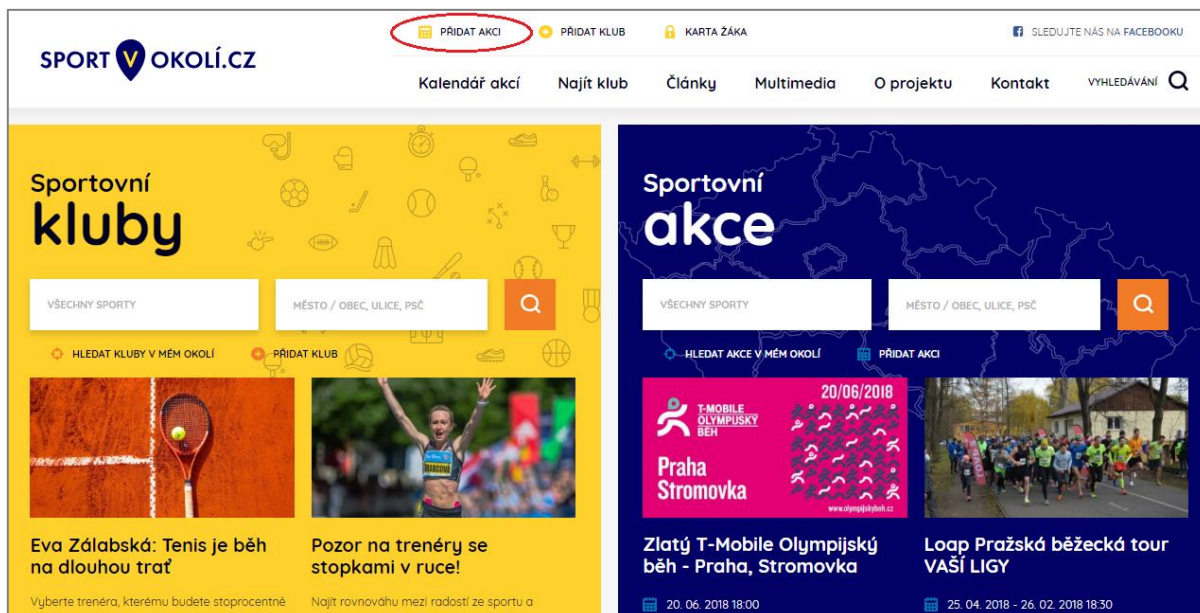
SPORT V OKOLÍ.CZ

PŘIDAT AKCI PŘIDAT KLUB KARTA ŽÁKA SLEDUJTE NÁS NA FACEBOOKU

Kalendář akcí Najít klub Články Multimedia O projektu Kontakt VYHLEDÁVÁNÍ

Sportovní kluby

VŠECHNY SPORTY

MĚSTO / OBEC, ULICE, PSČ

HLEDAT KLUBY V MÉM OKOLÍ PŘIDAT KLUB

Eva Zálabská: Tenis je běh na dlouhou trať

Vyberte trenéra, kterému budete stoprocentně

Pozor na trenéry se stopkami v ruce!

Najít rovnováhu mezi radostí ze sportu a

Sportovní akce

VŠECHNY SPORTY

MĚSTO / OBEC, ULICE, PSČ

HLEDAT AKCE V MÉM OKOLÍ PŘIDAT AKCI

20/06/2018
T-MOBILE OLYMPIJSKÝ BĚH
Praha Stromovka
www.olympijskybeh.cz

Zlatý T-Mobile Olympijský běh - Praha, Stromovka

20. 06. 2018 18:00

Loap Pražská běžecká tour VAŠÍ LIGY

25. 04. 2018 - 26. 02. 2018 18:30